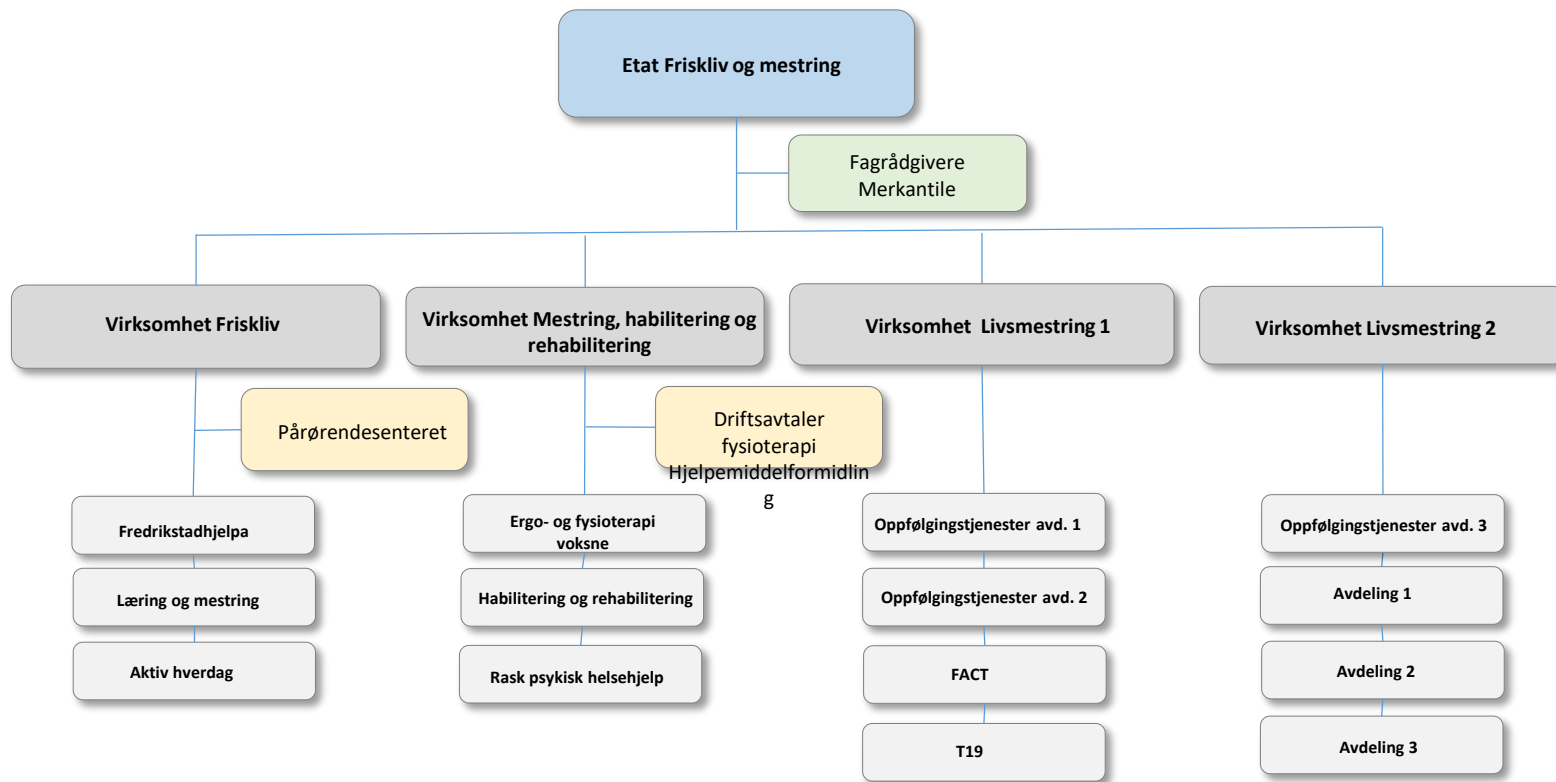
Etat Friskliv og mestring

Fagrådgivere
Merkantile

Virksomhet Friskliv

Virksomhet Mestring, habilitering og rehabilitering

Virksomhet Livsmestring 1

Virksomhet Livsmestring 2

Pårørendesenteret

Driftsavtaler fysioterapi
Hjelpemiddelformidlin
g

Fredrikstadhjelpa

Læring og mestring

Aktiv hverdag

Ergo- og fysioterapi voksne

Habilitering og rehabilitering

Rask psykisk helsehjelp

Oppfølgingstjenester avd. 1

Oppfølgingstjenester avd. 2

FACT

T19

Oppfølgingstjenester avd. 3

Avdeling 1

Avdeling 2

Avdeling 3